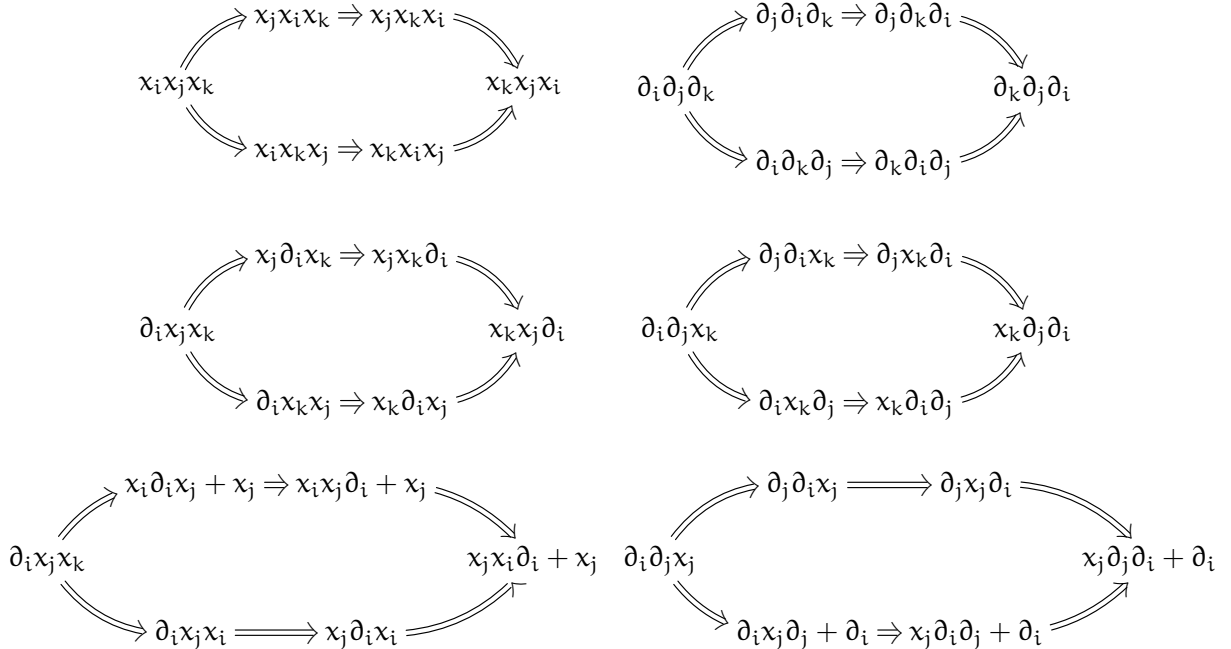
$x_jx_ix_k \Rightarrow x_jx_kx_i$

$x_ix_jx_k$ $x_kx_jx_i$

$x_ix_kx_j \Rightarrow x_kx_ix_j$

$\partial_j\partial_i\partial_k \Rightarrow \partial_j\partial_k\partial_i$

$\partial_i\partial_j\partial_k$ $\partial_k\partial_j\partial_i$

$\partial_i\partial_k\partial_j \Rightarrow \partial_k\partial_i\partial_j$

$x_j\partial_ix_k \Rightarrow x_jx_k\partial_i$

$\partial_ix_jx_k$ $x_kx_j\partial_i$

$\partial_ix_kx_j \Rightarrow x_k\partial_ix_j$

$\partial_j\partial_ix_k \Rightarrow \partial_jx_k\partial_i$

$\partial_i\partial_jx_k$ $x_k\partial_j\partial_i$

$\partial_ix_k\partial_j \Rightarrow x_k\partial_i\partial_j$

$x_i\partial_ix_j + x_j \Rightarrow x_ix_j\partial_i + x_j$

$\partial_ix_jx_k$ $x_jx_i\partial_i + x_j$

$\partial_ix_jx_i \Longrightarrow x_j\partial_ix_i$

$\partial_j\partial_ix_j \Longrightarrow \partial_jx_j\partial_i$

$\partial_i\partial_jx_j$ $x_j\partial_j\partial_i + \partial_i$

$\partial_ix_j\partial_j + \partial_i \Rightarrow x_j\partial_i\partial_j + \partial_i$